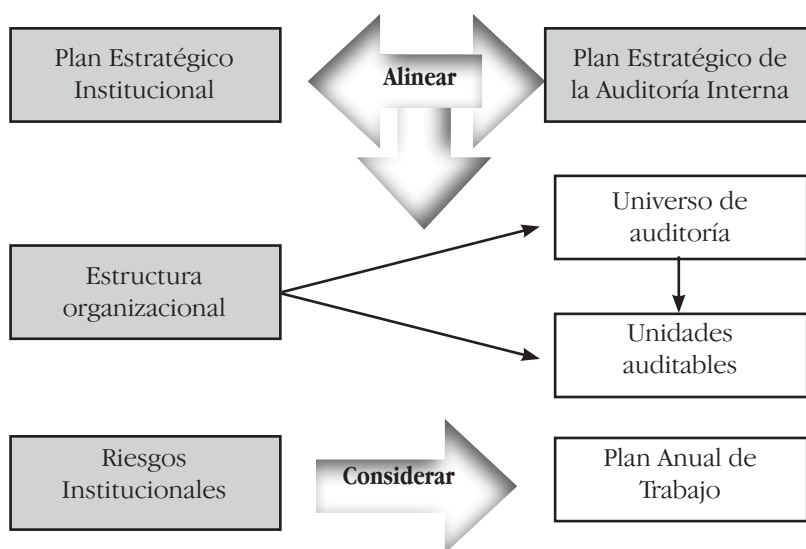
Plan Estratégico Institucional

Alinear

Plan Estratégico de la Auditoría Interna

Universo de auditoría

Estructura organizacional

Unidades auditables

Riesgos Institucionales

Considerar

Plan Anual de Trabajo